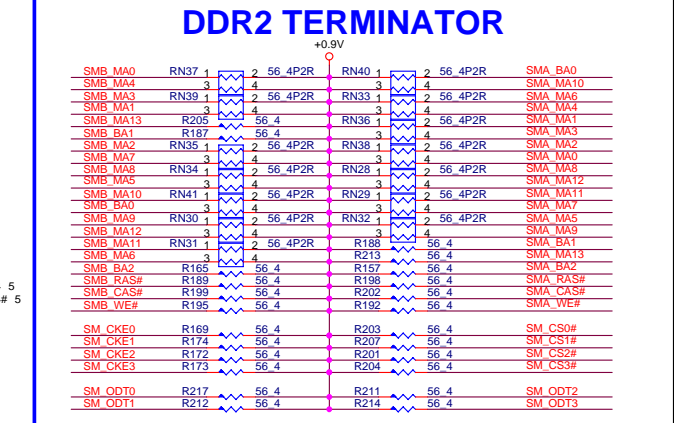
DDR2 TERMINATOR

+0.9V

SMB_MA0
SMB_MA4
SMB_MA3
SMB_MA1
SMB_MA13
SMB_BA1
SMB_MA2
SMB_MA7
SMB_MA8
SMB_MA5
SMB_MA10
SMB_BA0
SMB_MA9
SMB_MA12
SMB_MA11
SMB_MA6
SMB_BA2
SMB_RAS#
SMB_CAS#
SMB_WE#

RN37 1 2 56_4P2R
3 4
RN39 1 2 56_4P2R
3 4
R205 56_4
R187 56_4
RN35 1 2 56_4P2R
3 4
RN34 1 2 56_4P2R
3 4
RN41 1 2 56_4P2R
3 4
RN30 1 2 56_4P2R
3 4
RN31 1 2 56_4P2R
3 4
R165 56_4
R189 56_4
R199 56_4
R195 56_4

RN40 1 2 56_4P2R
3 4
RN33 1 2 56_4P2R
3 4
RN36 1 2 56_4P2R
3 4
RN38 1 2 56_4P2R
3 4
RN28 1 2 56_4P2R
3 4
RN29 1 2 56_4P2R
3 4
RN32 1 2 56_4P2R
3 4
R188 56_4
R213 56_4
R157 56_4
R198 56_4
R202 56_4
R192 56_4

SMA_BA0
SMA_MA10
SMA_MA6
SMA_MA4
SMA_MA1
SMA_MA3
SMA_MA2
SMA_MA0
SMA_MA8
SMA_MA12
SMA_MA11
SMA_MA7
SMA_MA5
SMA_MA9
SMA_BA1
SMA_MA13
SMA_BA2
SMA_RAS#
SMA_CAS#
SMA_WE#

5
# 5

SM_CKE0 R169 56_4
SM_CKE1 R174 56_4
SM_CKE2 R172 56_4
SM_CKE3 R173 56_4

R203 56_4 SM_CS0#
R207 56_4 SM_CS1#
R201 56_4 SM_CS2#
R204 56_4 SM_CS3#

SM_ODT0 R217 56_4
SM_ODT1 R212 56_4

R211 56_4 SM_ODT2
R214 56_4 SM_ODT3